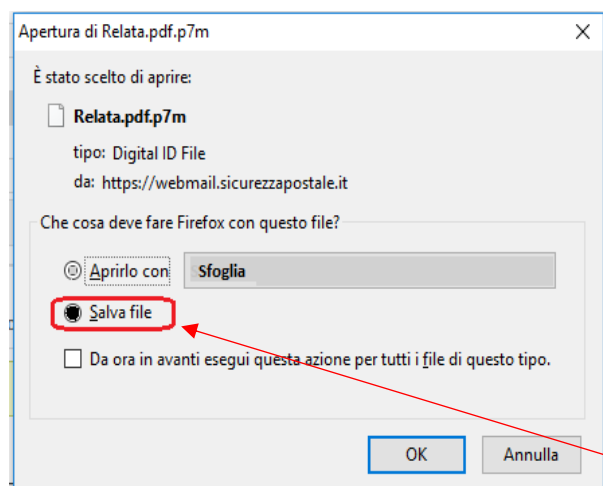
Apertura di Relata.pdf.p7m

È stato scelto di aprire:

Relata.pdf.p7m

tipo: Digital ID File

da: https://webmail.sicurezzapostale.it

Che cosa deve fare Firefox con questo file?

Aprirlo con Sfoglia

Salva file

Da ora in avanti esegui questa azione per tutti i file di questo tipo.

OK Annulla